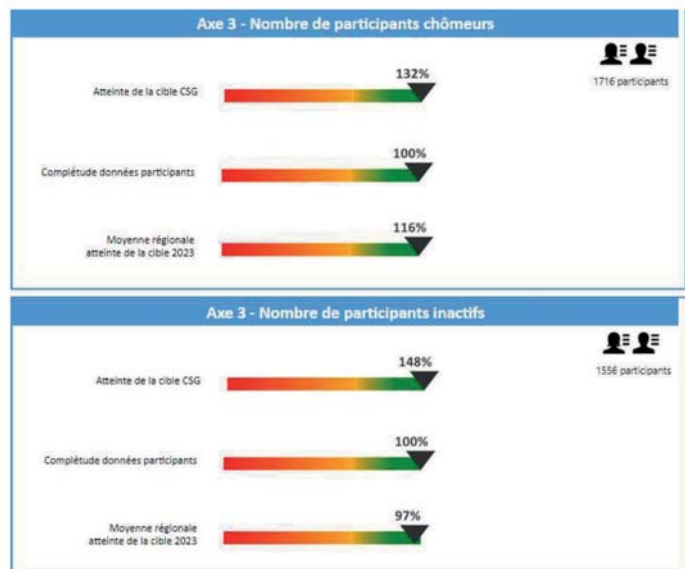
Axe 3 - Nombre de participants chômeurs

1716 participants

Atteinte de la cible CSG
132%

Complétude données participants
100%

Moyenne régionale atteinte de la cible 2023
116%

Axe 3 - Nombre de participants inactifs

1556 participants

Atteinte de la cible CSG
148%

Complétude données participants
100%

Moyenne régionale atteinte de la cible 2023
97%